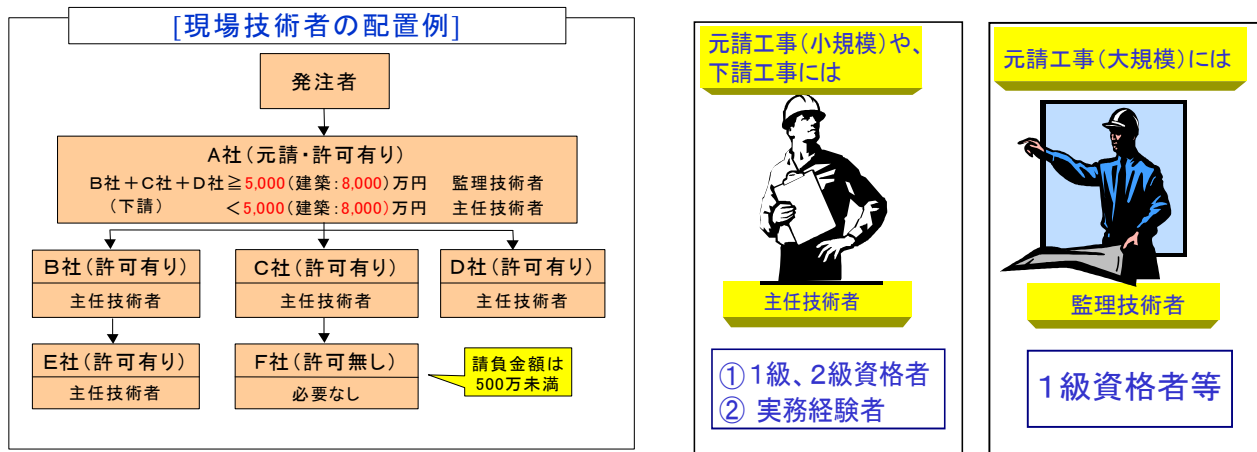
[現場技術者の配置例]

発注者

A社（元請・許可有り）
B社＋C社＋D社 ≧ 5,000（建築：8,000）万円　監理技術者
（下請）　＜ 5,000（建築：8,000）万円　主任技術者

B社（許可有り）
主任技術者

C社（許可有り）
主任技術者

D社（許可有り）
主任技術者

E社（許可有り）
主任技術者

F社（許可無し）
必要なし

請負金額は500万未満

元請工事（小規模）や、下請工事には

主任技術者

① 1級、2級資格者
② 実務経験者

元請工事（大規模）には

監理技術者

1級資格者等